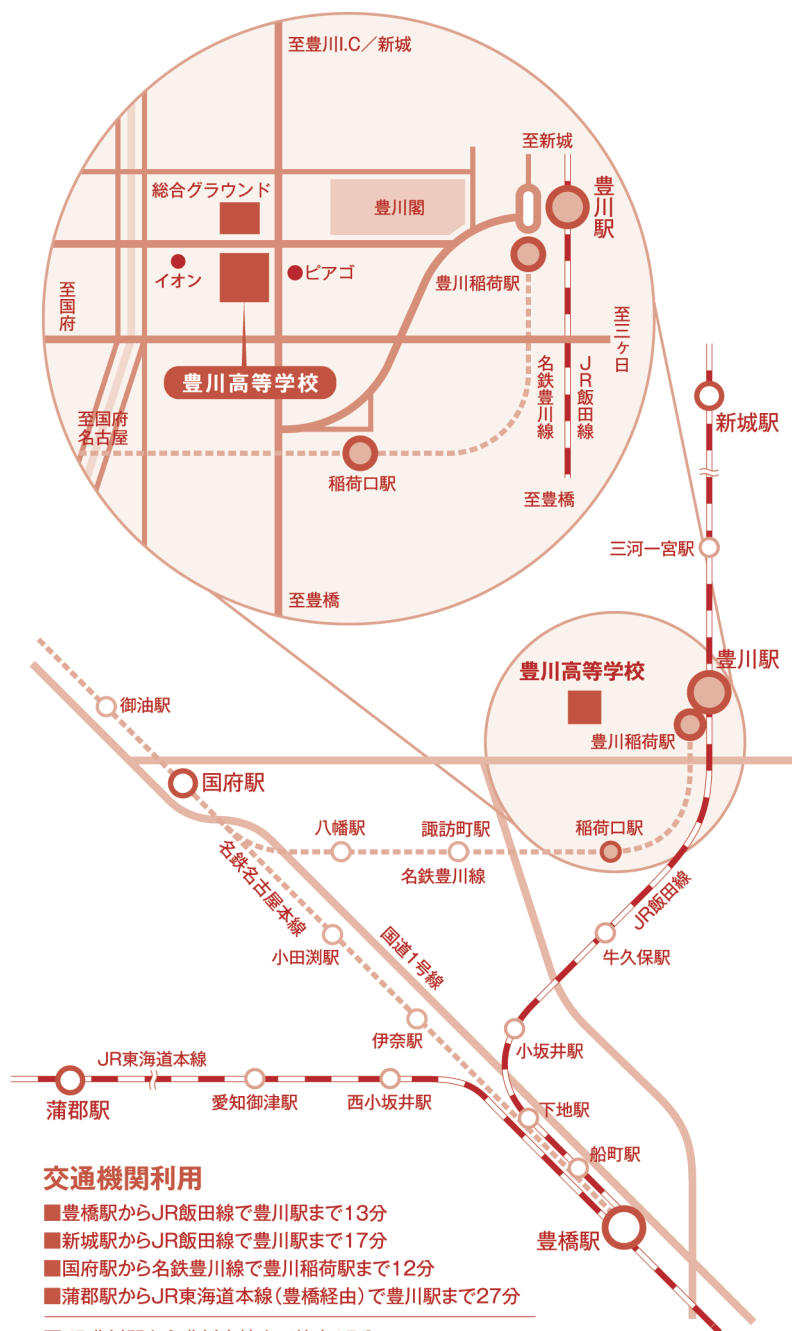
至豊川I.C／新城

至新城

総合グラウンド

豊川閣

豊川駅

イオン

ピアゴ

豊川稲荷駅

至国府

至三ヶ日

豊川高等学校

名鉄豊川線

JR飯田線

至国府
名古屋

稲荷口駅

至豊橋

至豊橋

新城駅

三河一宮駅

豊川駅

豊川高等学校

御油駅

豊川稲荷駅

国府駅

八幡駅

諏訪町駅

稲荷口駅

名鉄豊川線

名鉄名古屋本線

JR飯田線

国道1号線

小田渕駅

牛久保駅

伊奈駅

小坂井駅

JR東海道本線

蒲郡駅

愛知御津駅

西小坂井駅

下地駅

船町駅

豊橋駅

交通機関利用

■豊橋駅からJR飯田線で豊川駅まで13分
■新城駅からJR飯田線で豊川駅まで17分
■国府駅から名鉄豊川線で豊川稲荷駅まで12分
■蒲郡駅からJR東海道本線（豊橋経由）で豊川駅まで27分

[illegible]